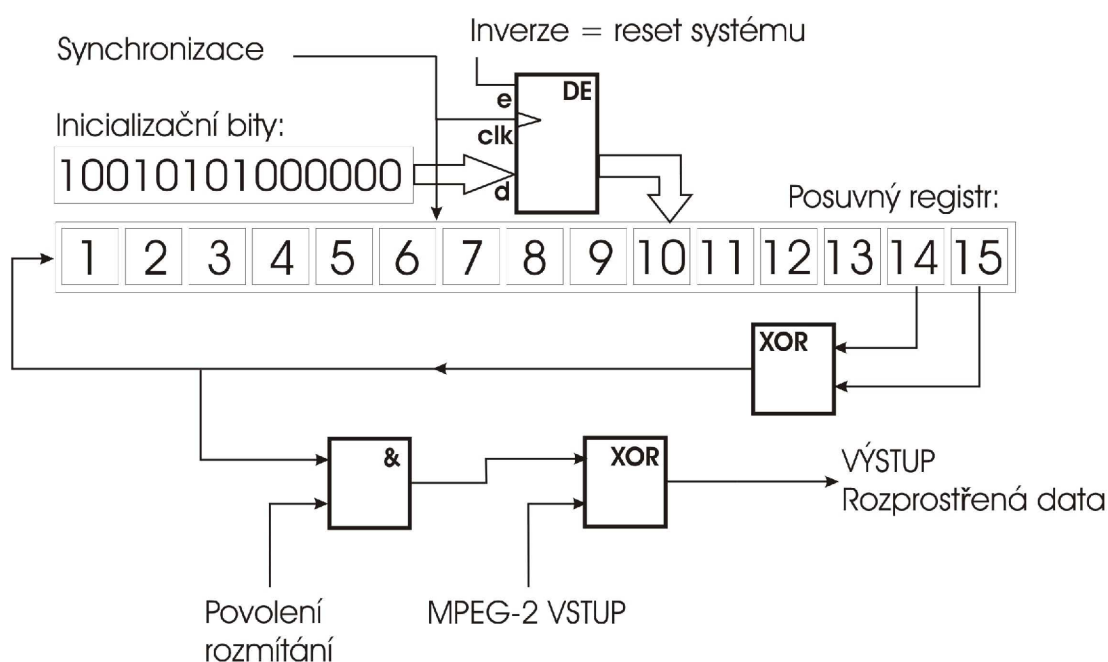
Inverze = reset systému

Synchronizace

DE

e

clk

d

Inicializační bity:

100101010000000

Posuvný registr:

| 1 | 2 | 3 | 4 | 5 | 6 | 7 | 8 | 9 | 10 | 11 | 12 | 13 | 14 | 15 |
|---|---|---|---|---|---|---|---|---|---|---|---|---|---|---|

XOR

&

XOR

VÝSTUP
Rozprostřená data

Povolení rozmítání

MPEG-2 VSTUP